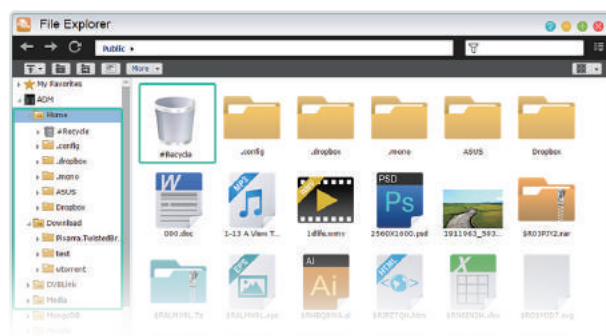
File Explorer

Public ▸

More ▾

My Favorites
ADM
Home
#Recycle
.config
.dropbox
.mono
ASUS
Dropbox
Download
Picarra.TwistedBr.
test
utorrent
DVBLink
Media

#Recycle
.config
.dropbox
.mono
ASUS
Dropbox

W
000.doc
MP3
1-13 A View T...
1dlife.wmv
PSD
Ps
2560X1600.psd
1911963_593...
$R03PJY2.rar

EPS
AI
Ai
HTML
X